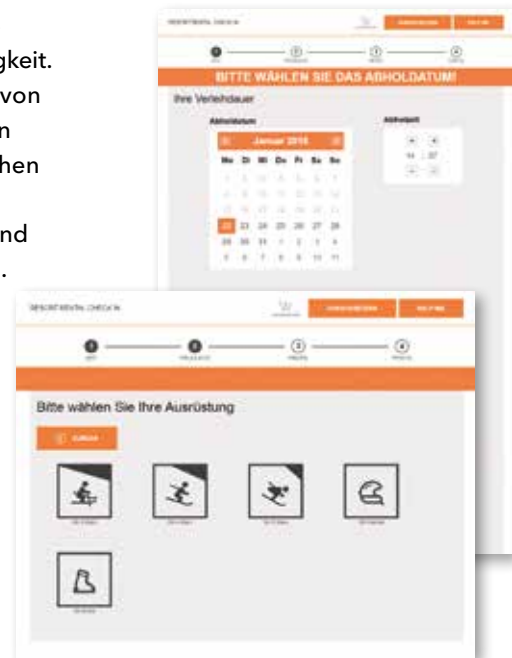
gkeit.
von
n
hen

nd
.

RESORTRENTAL CHECK IN

BITTE WÄHLEN SIE DAS ABHOLDATUM!

Ihre Verleihdauer

Abholdatum

Januar 2018

| Mo | Di | Mi | Do | Fr | Sa | So |
|---|---|---|---|---|---|---|
| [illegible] | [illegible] | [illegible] | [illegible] | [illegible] | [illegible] | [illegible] |
| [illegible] | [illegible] | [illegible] | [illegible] | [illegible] | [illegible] | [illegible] |
| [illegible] | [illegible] | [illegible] | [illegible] | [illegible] | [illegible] | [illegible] |
| 22 | 23 | 24 | 25 | 26 | 27 | 28 |
| 29 | 30 | 31 | 1 | 2 | 3 | 4 |
| 5 | 6 | 7 | 8 | 9 | 10 | 11 |

Abholzeit

14 : 37

RESORTRENTAL CHECK IN

Bitte wählen Sie Ihre Ausrüstung